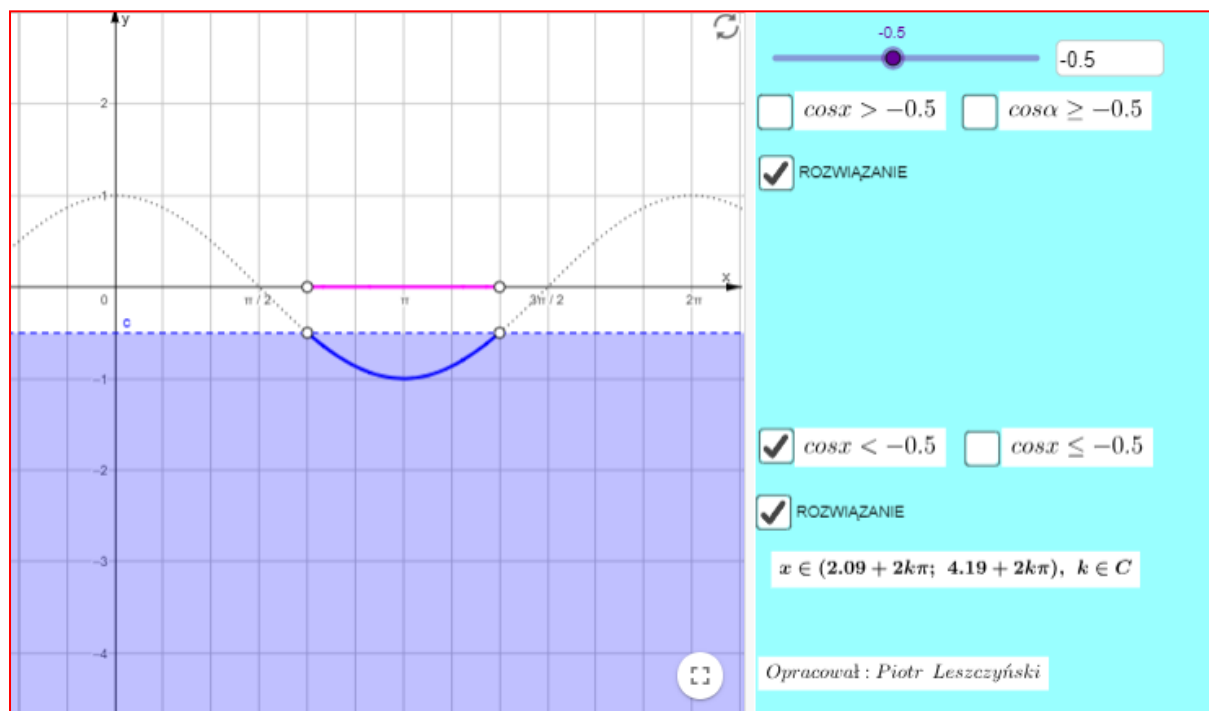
y
2
1
0
x
π / 2
π
3π / 2
2π
c
−1
−2
−3
−4

-0.5
-0.5

$cosx > -0.5$ $cos\alpha \geq -0.5$

ROZWIĄZANIE

$cosx < -0.5$ $cosx \leq -0.5$

ROZWIĄZANIE

$x \in (2.09 + 2k\pi;\ 4.19 + 2k\pi),\ k \in C$

Opracował : Piotr Leszczyński